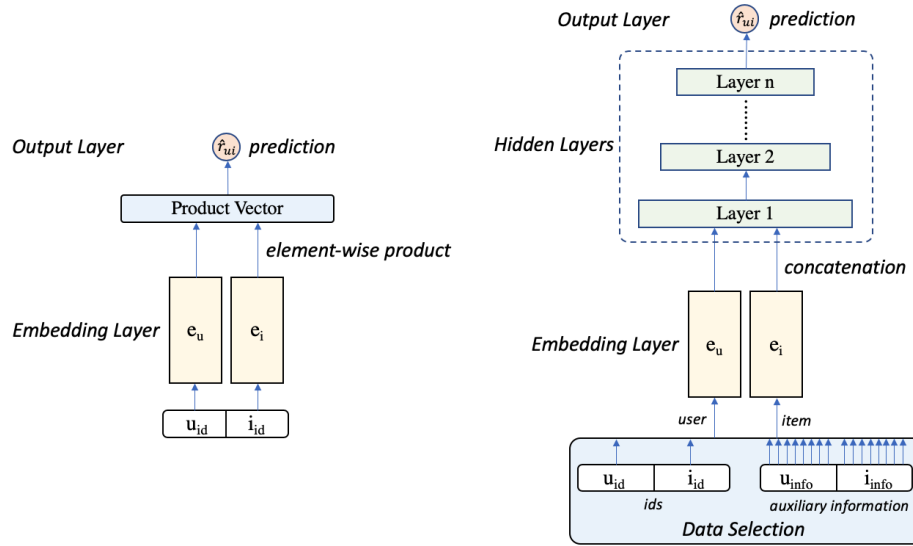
Output Layer $\hat{r}_{ui}$ prediction

Product Vector

element-wise product

Embedding Layer $e_u$ $e_i$

$u_{id}$ $i_{id}$

Output Layer $\hat{r}_{ui}$ prediction

Hidden Layers

Layer n

Layer 2

Layer 1

concatenation

Embedding Layer $e_u$ $e_i$

user

item

$u_{id}$ $i_{id}$

ids

$u_{info}$ $i_{info}$

auxiliary information

Data Selection